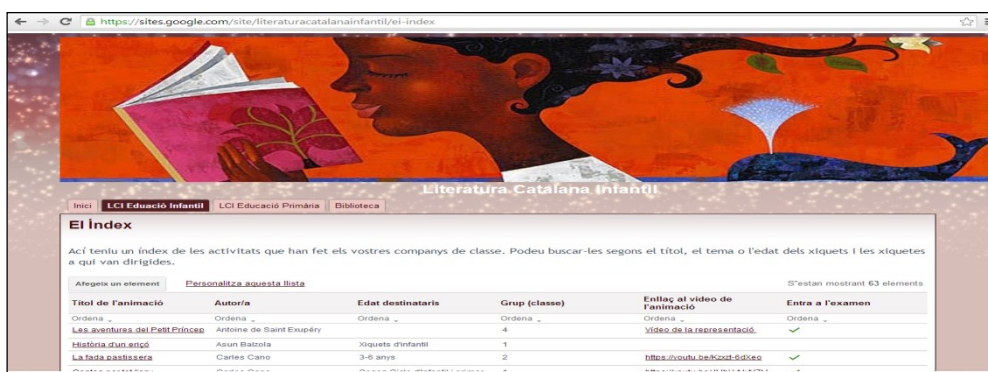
https://sites.google.com/site/literaturacatalanainfantil/ei-index

Literatura Catalana Infantil

Inici | LCI Educació Infantil | LCI Educació Primària | Biblioteca

El Índex

Ací teniu un índex de les activitats que han fet els vostres companys de classe. Podeu buscar-les segons el títol, el tema o l'edat dels xiquets i les xiquetes a qui van dirigides.

Afegeix un element | Personalitza aquesta llista | S'estan mostrant 63 elements

| Títol de l'animació | Autor/a | Edat destinataris | Grup (classe) | Enllaç al vídeo de l'animació | Entra a l'examen |
|---|---|---|---|---|---|
| Ordena | Ordena | Ordena | Ordena | Ordena | Ordena |
| Les aventures del Petit Príncep | Antoine de Saint Exupéry | | 4 | Vídeo de la representació | ✓ |
| Història d'un eriçó | Asun Balzola | Xiquets d'infantil | 1 | | |
| La fada pastissera | Carles Cano | 3-6 anys | 2 | https://youtu.be/Kzxzt-6dXeo | ✓ |
| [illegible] | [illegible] | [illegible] | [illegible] | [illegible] | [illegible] |